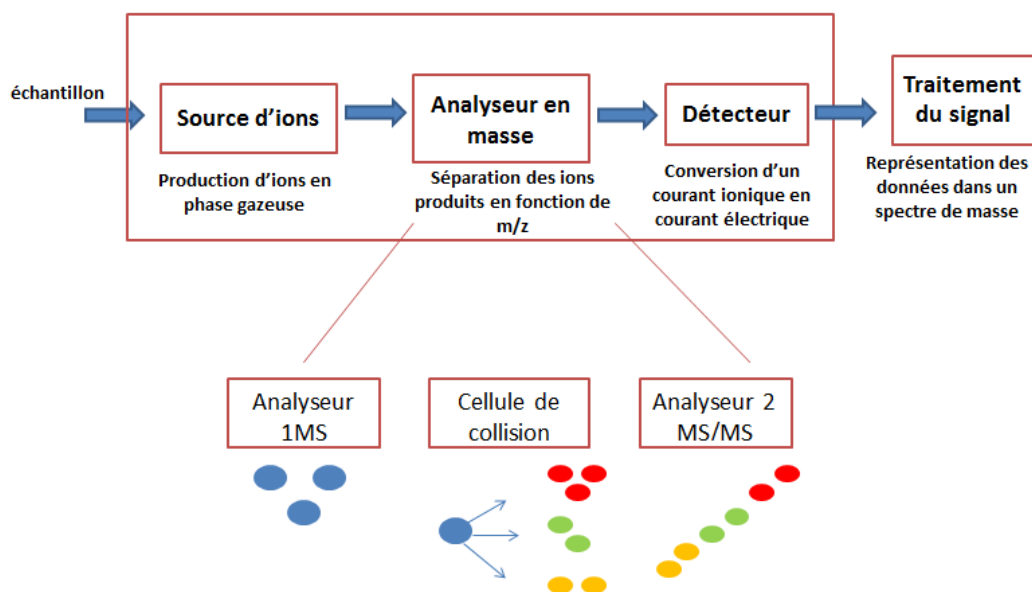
échantillon

Source d'ions

Production d'ions en phase gazeuse

Analyseur en masse

Séparation des ions produits en fonction de m/z

Détecteur

Conversion d'un courant ionique en courant électrique

Traitement du signal

Représentation des données dans un spectre de masse

Analyseur 1MS

Cellule de collision

Analyseur 2 MS/MS